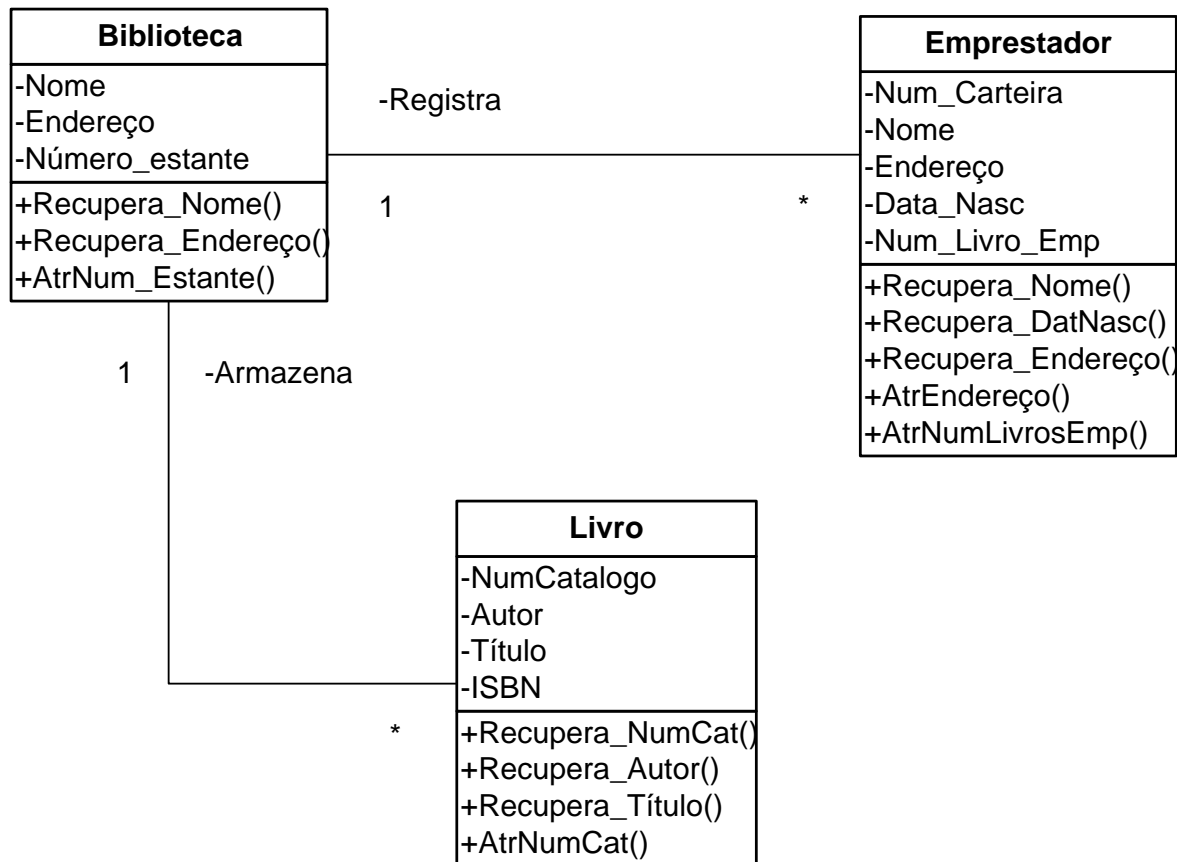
Biblioteca
-Nome
-Endereço
-Número_estante
+Recupera_Nome()
+Recupera_Endereço()
+AtrNum_Estante()

-Registra

1

*

Empestador

Emprestador
-Num_Carteira
-Nome
-Endereço
-Data_Nasc
-Num_Livro_Emp
+Recupera_Nome()
+Recupera_DatNasc()
+Recupera_Endereço()
+AtrEndereço()
+AtrNumLivrosEmp()

1

-Armazena

Livro
-NumCatalogo
-Autor
-Título
-ISBN
+Recupera_NumCat()
+Recupera_Autor()
+Recupera_Título()
+AtrNumCat()

*